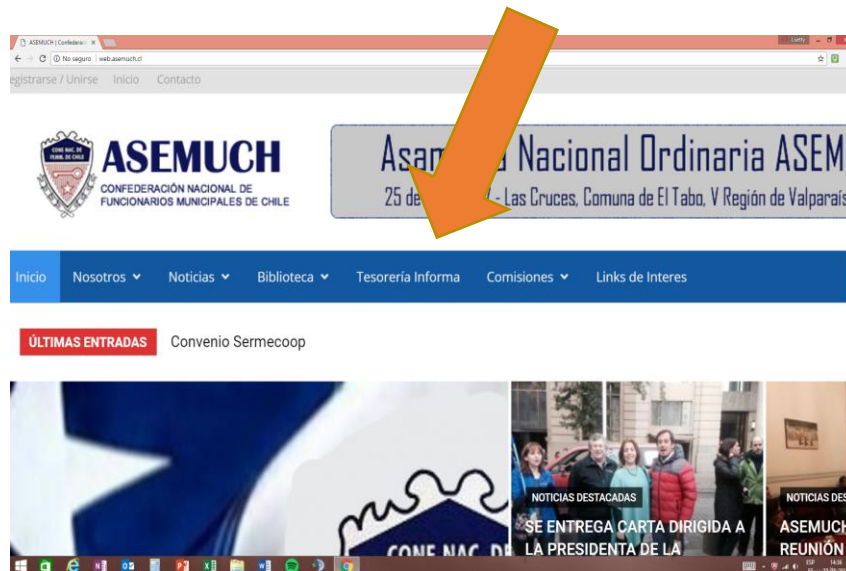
ASEMUCH | Confedera... ×

No seguro | web.asemuch.cl

egistrarse / Unirse Inicio Contacto

CONF. NAC. DE FUNM. DE CHILE

ASEMUCH
CONFEDERACIÓN NACIONAL DE FUNCIONARIOS MUNICIPALES DE CHILE

Asam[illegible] Nacional Ordinaria ASEM
25 de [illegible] - Las Cruces, Comuna de El Tabo, V Región de Valparaís

Inicio Nosotros Noticias Biblioteca Tesorería Informa Comisiones Links de Interes

ÚLTIMAS ENTRADAS Convenio Sermecoop

CONF. NAC. D

NOTICIAS DESTACADAS
SE ENTREGA CARTA DIRIGIDA A LA PRESIDENTA DE LA

NOTICIAS DES
ASEMUCH
REUNIÓN

ESP 14:58